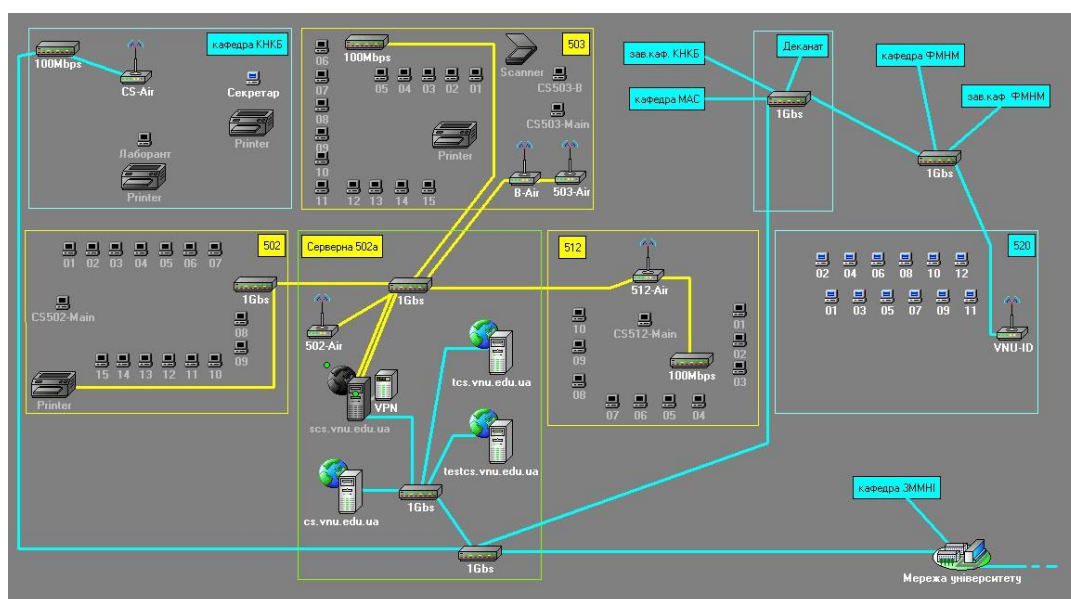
кафедра КНКБ
100Mbps
CS-Air
Секретар
Printer
Лаборант
Printer

503
100Mbps
06
07
08
09
10
11
05 04 03 02 01
Scanner
CS503-B
CS503-Main
Printer
12 13 14 15
B-Air
503-Air

зав.каф. КНКБ
кафедра МАС
Деканат
1Gbs
кафедра ФМНМ
зав.каф. ФМНМ
1Gbs

502
01 02 03 04 05 06 07
1Gbs
CS502-Main
08
09
15 14 13 12 11 10
Printer

Серверна 502а
1Gbs
502-Air
VPN
scs.vnu.edu.ua
tcs.vnu.edu.ua
testcs.vnu.edu.ua
cs.vnu.edu.ua
1Gbs
1Gbs

512
512-Air
10
09
08
CS512-Main
01
02
03
100Mbps
07 06 05 04

520
02 04 06 08 10 12
01 03 05 07 09 11
VNU-ID

кафедра ЗММНІ
Мережа університету